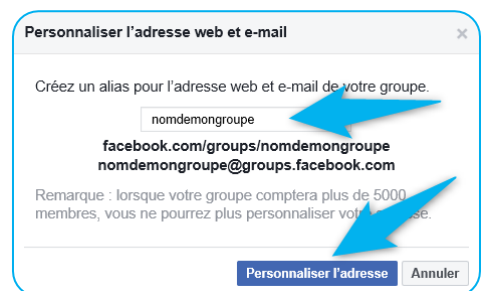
Personnaliser l'adresse web et e-mail

×

Créez un alias pour l'adresse web et e-mail de votre groupe.

nomdemongroupe

facebook.com/groups/nomdemongroupe
nomdemongroupe@groups.facebook.com

Remarque : lorsque votre groupe comptera plus de 5000 membres, vous ne pourrez plus personnaliser votre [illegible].

Personnaliser l'adresse Annuler